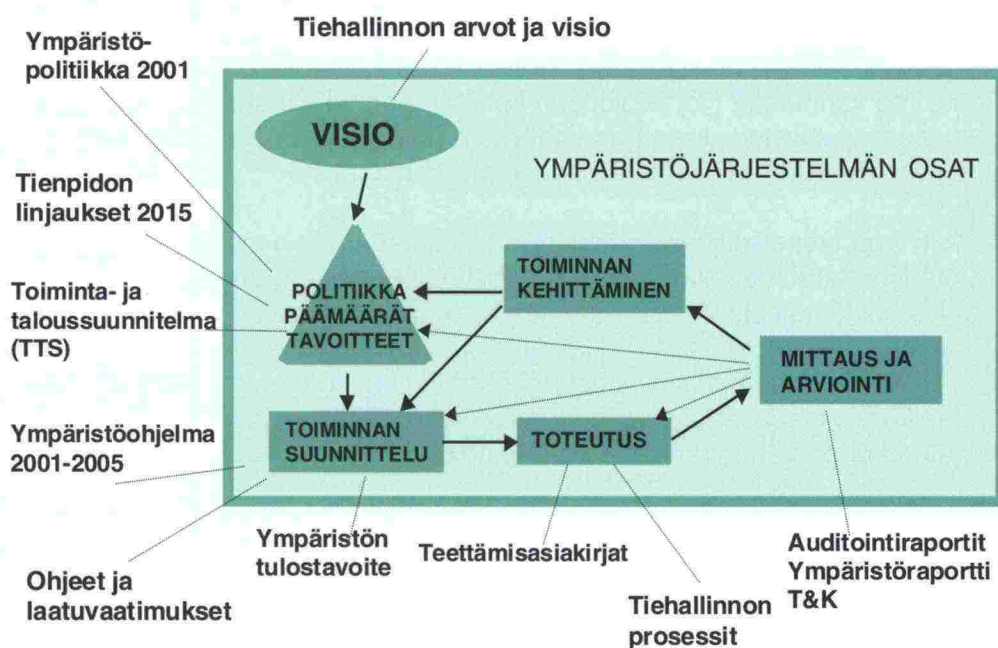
Tiehallinnon arvot ja visio

Ympäristöpolitiikka 2001

VISIO

YMPÄRISTÖJÄRJESTELMÄN OSAT

Tienpidon linjaukset 2015

Toiminta- ja taloussuunnitelma (TTS)

POLITIIKKA PÄÄMÄÄRÄT TAVOITTEET

TOIMINNAN KEHITTÄMINEN

MITTAUS JA ARVIOINTI

Ympäristöohjelma 2001-2005

TOIMINNAN SUUNNITTELU

TOTEUTUS

Ympäristön tulostavoite

Teettämisasiakirjat

Auditointiraportit Ympäristöraportti T&K

Ohjeet ja laatuvaatimukset

Tiehallinnon prosessit